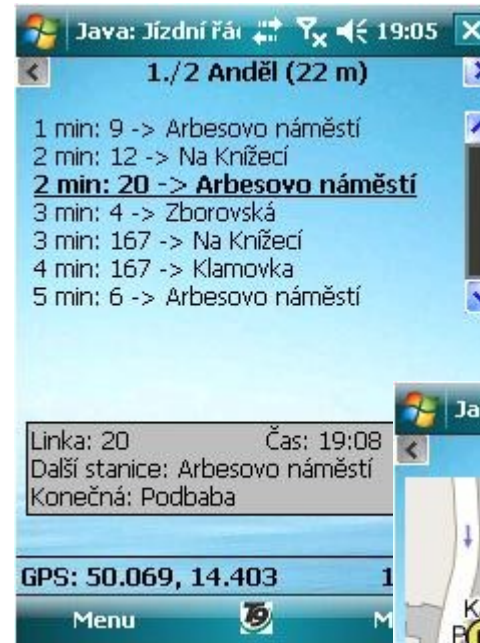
Java: Jízdní řá 19:05

1./2 Anděl (22 m)

1 min: 9 -> Arbesovo náměstí
2 min: 12 -> Na Knížecí
**2 min: 20 -> Arbesovo náměstí**
3 min: 4 -> Zborovská
3 min: 167 -> Na Knížecí
4 min: 167 -> Klamovka
5 min: 6 -> Arbesovo náměstí

Linka: 20 Čas: 19:08
Další stanice: Arbesovo náměstí
Konečná: Podbaba

GPS: 50.069, 14.403 1

Menu M

Ja

K
P